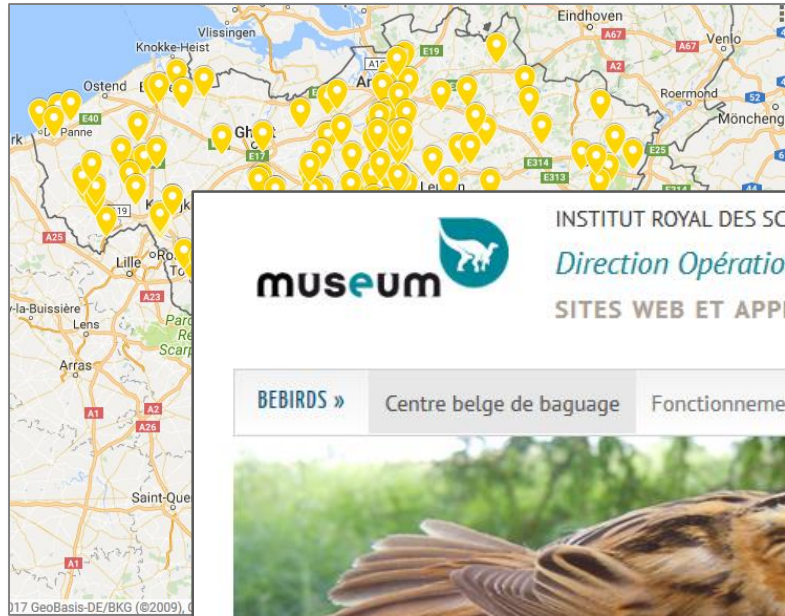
Eindhoven
Vlissingen
Knokke-Heist
A67
A67
Venlo
E19
A2
Ostend
Roermond
52
Mönchengl
E40
Panne
Ghent
E17
E25
E314
E313
E314
A25
Lille
A23
la-Buissière
Lens
Arras
A1
A2
A26
Saint-Que
A1
17 GeoBasis-DE/BKG (©2009), G

museum
INSTITUT ROYAL DES SC
Direction Opératio
SITES WEB ET APP
BEBIRDS »
Centre belge de baguage
Fonctionneme